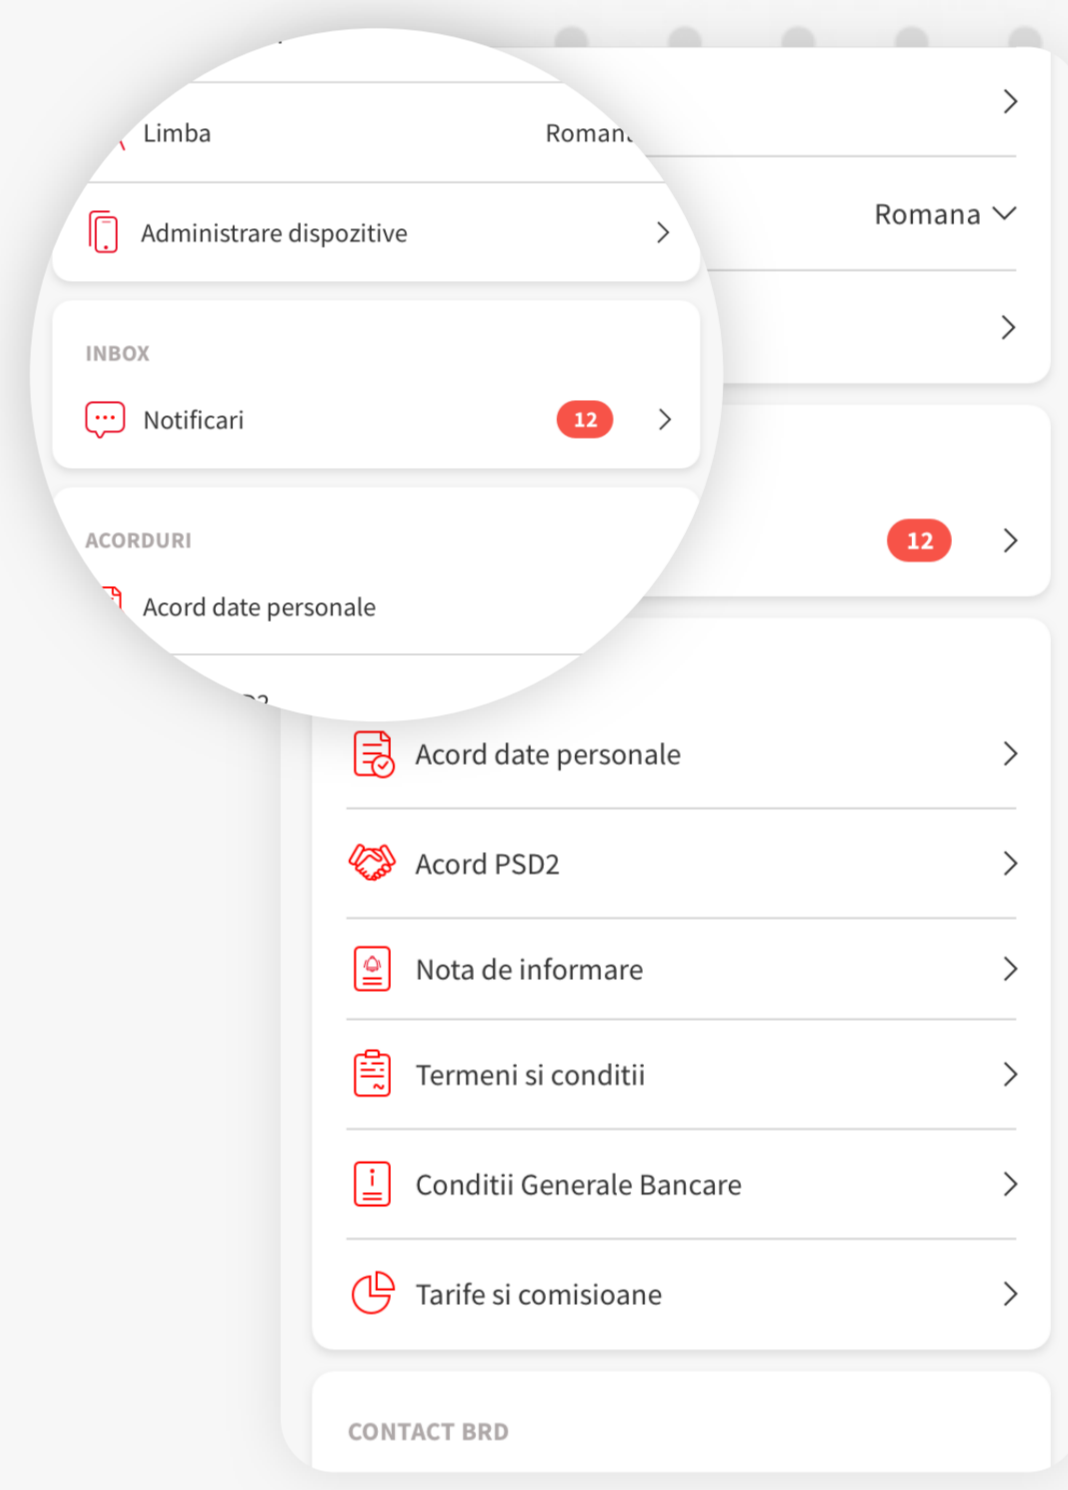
Limba Roman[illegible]

Administrare dispozitive

INBOX

Notificari 12

ACORDURI

Acord date personale

Romana

12

Acord date personale

Acord PSD2

Nota de informare

Termeni si conditii

Conditii Generale Bancare

Tarife si comisioane

CONTACT BRD